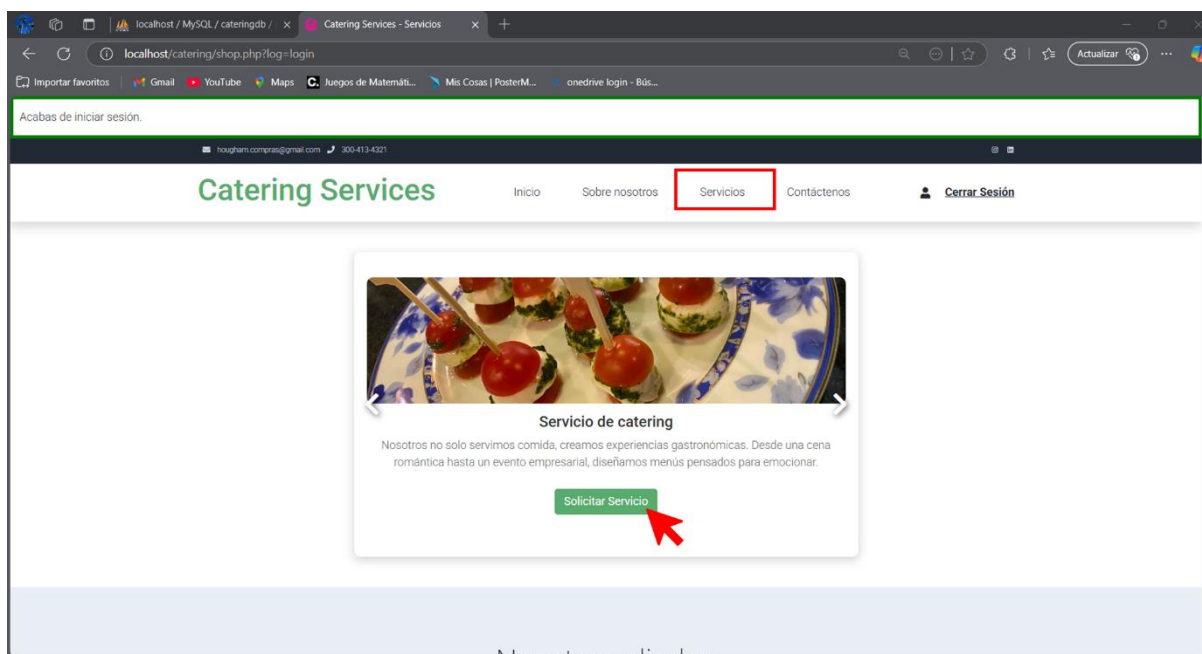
localhost / MySQL / cateringdb / ×
Catering Services - Servicios ×
localhost/catering/shop.php?log=login
Actualizar
Importar favoritos | Gmail YouTube Maps Juegos de Matemáti... Mis Cosas | PosterM... onedrive login - Bús...

Acabas de iniciar sesión.

hougham.compras@gmail.com 300-413-4321

Catering Services
Inicio Sobre nosotros Servicios Contáctenos Cerrar Sesión

Servicio de catering
Nosotros no solo servimos comida, creamos experiencias gastronómicas. Desde una cena romántica hasta un evento empresarial, diseñamos menús pensados para emocionar.
Solicitar Servicio

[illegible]